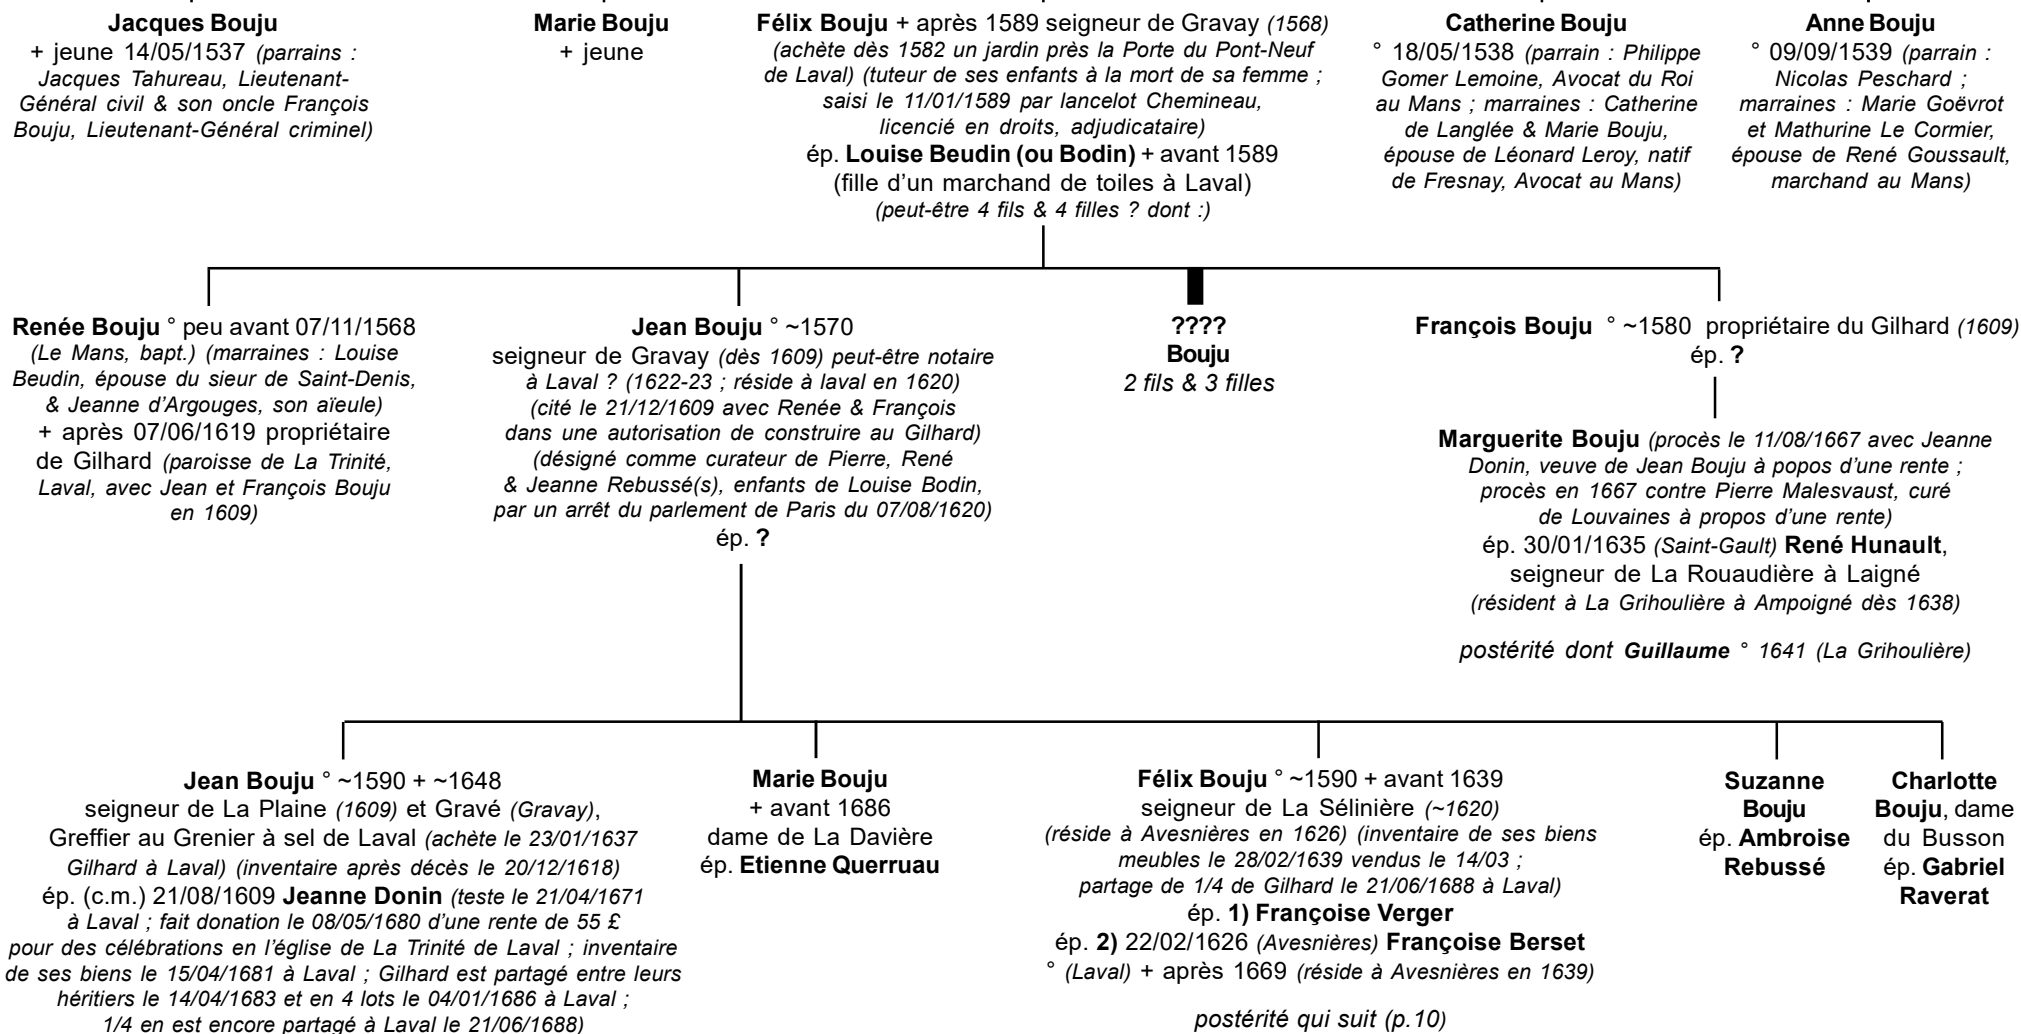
**Jacques Bouju**
+ jeune 14/05/1537 *(parrains : Jacques Tahureau, Lieutenant-Général civil & son oncle François Bouju, Lieutenant-Général criminel)*

**Marie Bouju**
+ jeune

**Félix Bouju** + après 1589 seigneur de Gravay *(1568)* *(achète dès 1582 un jardin près la Porte du Pont-Neuf de Laval) (tuteur de ses enfants à la mort de sa femme ; saisi le 11/01/1589 par lancelot Chemineau, licencié en droits, adjudicataire)*
ép. **Louise Beudin (ou Bodin)** + avant 1589 (fille d'un marchand de toiles à Laval)
*(peut-être 4 fils & 4 filles ? dont :)*

**Catherine Bouju**
° 18/05/1538 *(parrain : Philippe Gomer Lemoine, Avocat du Roi au Mans ; marraines : Catherine de Langlée & Marie Bouju, épouse de Léonard Leroy, natif de Fresnay, Avocat au Mans)*

**Anne Bouju**
° 09/09/1539 *(parrain : Nicolas Peschard ; marraines : Marie Goëvrot et Mathurine Le Cormier, épouse de René Goussault, marchand au Mans)*

**Renée Bouju** ° peu avant 07/11/1568 *(Le Mans, bapt.) (marraines : Louise Beudin, épouse du sieur de Saint-Denis, & Jeanne d'Argouges, son aïeule)* + après 07/06/1619 propriétaire de Gilhard *(paroisse de La Trinité, Laval, avec Jean et François Bouju en 1609)*

**Jean Bouju** ° ~1570
seigneur de Gravay *(dès 1609) peut-être notaire à Laval ? (1622-23 ; réside à laval en 1620) (cité le 21/12/1609 avec Renée & François dans une autorisation de construire au Gilhard) (désigné comme curateur de Pierre, René & Jeanne Rebussé(s), enfants de Louise Bodin, par un arrêt du parlement de Paris du 07/08/1620)*
ép. **?**

**????**
**Bouju**
*2 fils & 3 filles*

**François Bouju** ° ~1580 propriétaire du Gilhard *(1609)*
ép. **?**

**Marguerite Bouju** *(procès le 11/08/1667 avec Jeanne Donin, veuve de Jean Bouju à popos d'une rente ; procès en 1667 contre Pierre Malesvaust, curé de Louvaines à propos d'une rente)*
ép. 30/01/1635 *(Saint-Gault)* **René Hunault**, seigneur de La Rouaudière à Laigné *(résident à La Grihoulière à Ampoigné dès 1638)*

*postérité dont* ***Guillaume*** *° 1641 (La Grihoulière)*

**Jean Bouju** ° ~1590 + ~1648
seigneur de La Plaine *(1609)* et Gravé *(Gravay)*, Greffier au Grenier à sel de Laval *(achète le 23/01/1637 Gilhard à Laval) (inventaire après décès le 20/12/1618)*
ép. (c.m.) 21/08/1609 **Jeanne Donin** *(teste le 21/04/1671 à Laval ; fait donation le 08/05/1680 d'une rente de 55 £ pour des célébrations en l'église de La Trinité de Laval ; inventaire de ses biens le 15/04/1681 à Laval ; Gilhard est partagé entre leurs héritiers le 14/04/1683 et en 4 lots le 04/01/1686 à Laval ; 1/4 en est encore partagé à Laval le 21/06/1688)*

**Marie Bouju**
+ avant 1686
dame de La Davière
ép. **Etienne Querruau**

**Félix Bouju** ° ~1590 + avant 1639
seigneur de La Sélinière *(~1620)*
*(réside à Avesnières en 1626) (inventaire de ses biens meubles le 28/02/1639 vendus le 14/03 ; partage de 1/4 de Gilhard le 21/06/1688 à Laval)*
ép. **1) Françoise Verger**
ép. **2)** 22/02/1626 *(Avesnières)* **Françoise Berset**
° *(Laval)* + après 1669 *(réside à Avesnières en 1639)*

*postérité qui suit (p.10)*

**Suzanne Bouju**
ép. **Ambroise Rebussé**

**Charlotte Bouju**, dame du Busson
ép. **Gabriel Raverat**